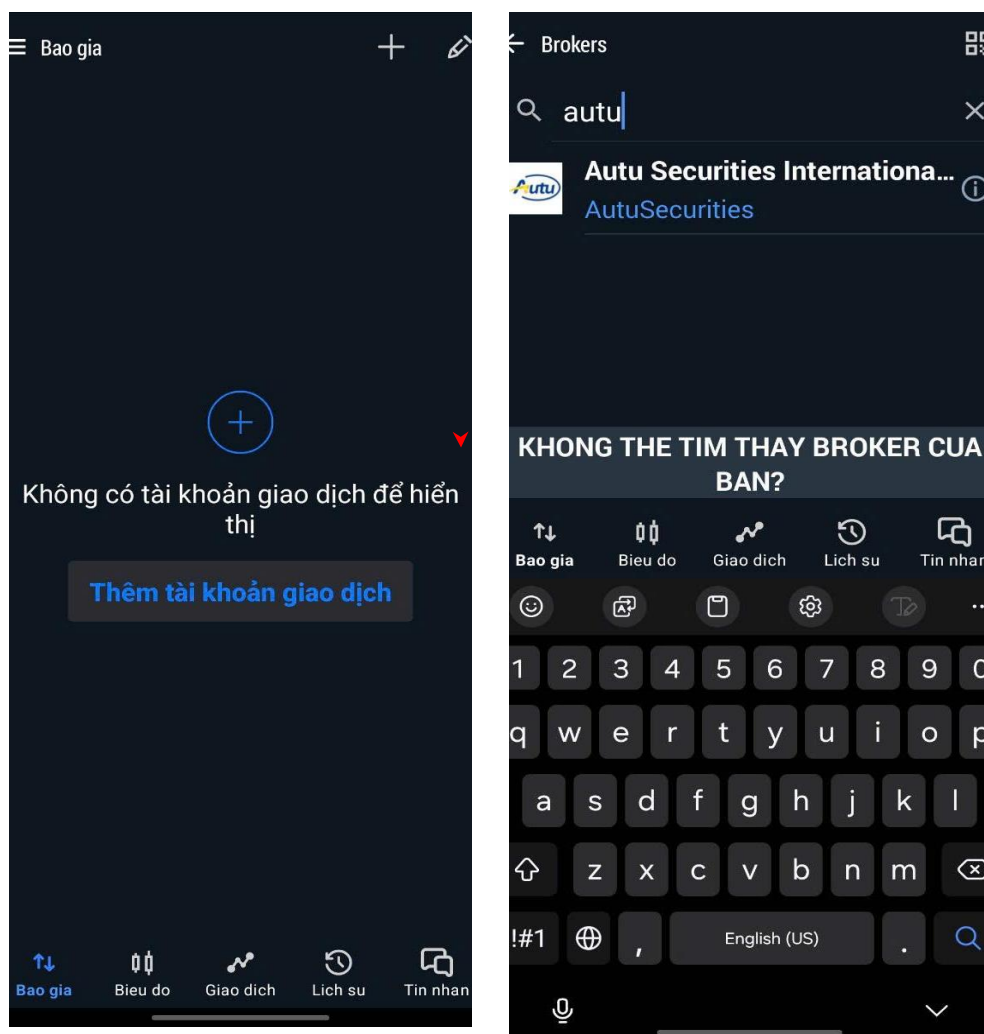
Bao gia

Không có tài khoản giao dịch để hiển thị

Thêm tài khoản giao dịch

Bao gia Bieu do Giao dich Lich su Tin nhan

Brokers

autu

Autu Securities Internationa…
AutuSecurities

Autu

KHONG THE TIM THAY BROKER CUA BAN?

Bao gia Bieu do Giao dich Lich su Tin nhan

1 2 3 4 5 6 7 8 9 0
q w e r t y u i o p
a s d f g h j k l
z x c v b n m
!#1 , English (US) .